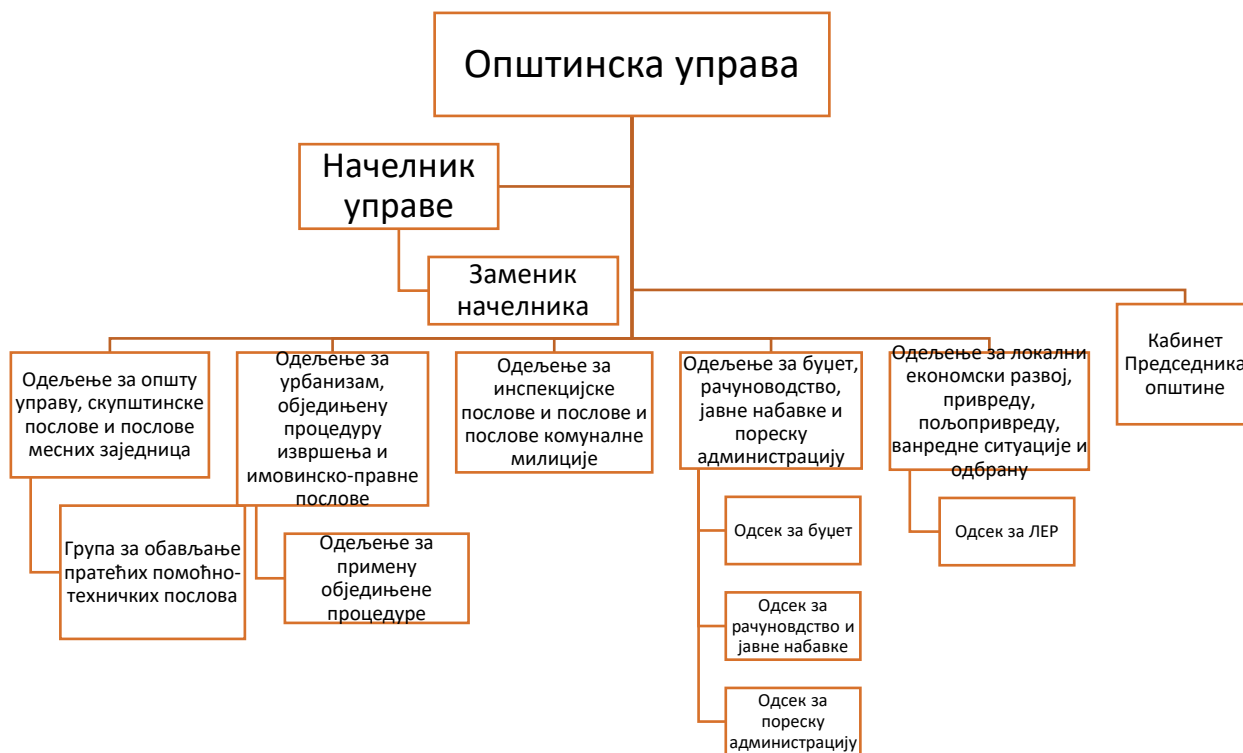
Општинска управа

Начелник управе

Заменик начелника

Одељење за општу управу, скупштинске послове и послове месних заједница

Група за обављање пратећих помоћно-техничких послова

Одељење за урбанизам, обједињену процедуру извршења и имовинско-правне послове

Одељење за примену обједињене процедуре

Одељење за инспекцијске послове и послове и послове комуналне милиције

Одељење за буџет, рачуноводство, јавне набавке и пореску администрацију

Одсек за буџет

Одсек за рачуновдство и јавне набавке

Одсек за пореску администрацију

Одељење за локални економски развој, привреду, пољопривреду, ванредне ситуације и одбрану

Одсек за ЛЕР

Кабинет Председника општине